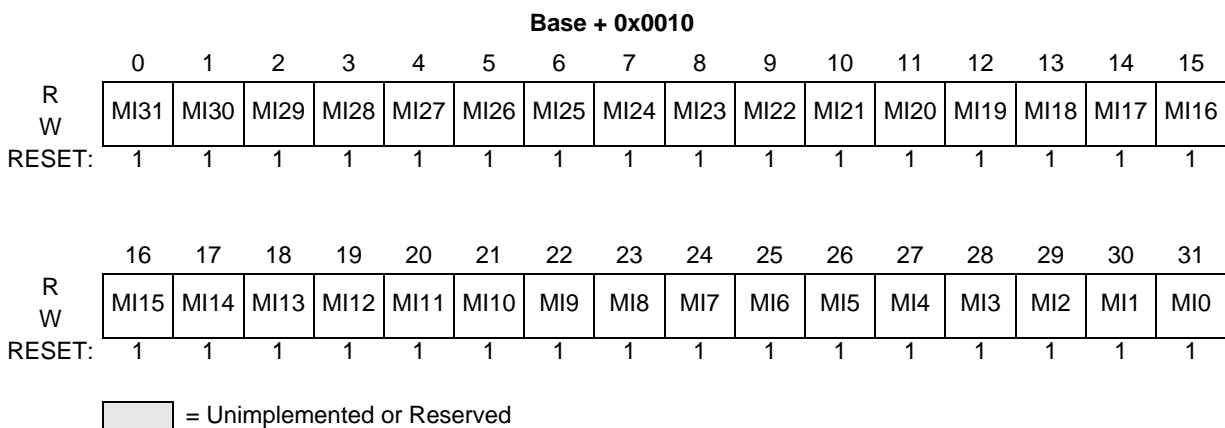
**Base + 0x0010**

| | 0 | 1 | 2 | 3 | 4 | 5 | 6 | 7 | 8 | 9 | 10 | 11 | 12 | 13 | 14 | 15 |
|---|---|---|---|---|---|---|---|---|---|---|---|---|---|---|---|---|
| R W | MI31 | MI30 | MI29 | MI28 | MI27 | MI26 | MI25 | MI24 | MI23 | MI22 | MI21 | MI20 | MI19 | MI18 | MI17 | MI16 |
| RESET: | 1 | 1 | 1 | 1 | 1 | 1 | 1 | 1 | 1 | 1 | 1 | 1 | 1 | 1 | 1 | 1 |

| | 16 | 17 | 18 | 19 | 20 | 21 | 22 | 23 | 24 | 25 | 26 | 27 | 28 | 29 | 30 | 31 |
|---|---|---|---|---|---|---|---|---|---|---|---|---|---|---|---|---|
| R W | MI15 | MI14 | MI13 | MI12 | MI11 | MI10 | MI9 | MI8 | MI7 | MI6 | MI5 | MI4 | MI3 | MI2 | MI1 | MI0 |
| RESET: | 1 | 1 | 1 | 1 | 1 | 1 | 1 | 1 | 1 | 1 | 1 | 1 | 1 | 1 | 1 | 1 |

= Unimplemented or Reserved